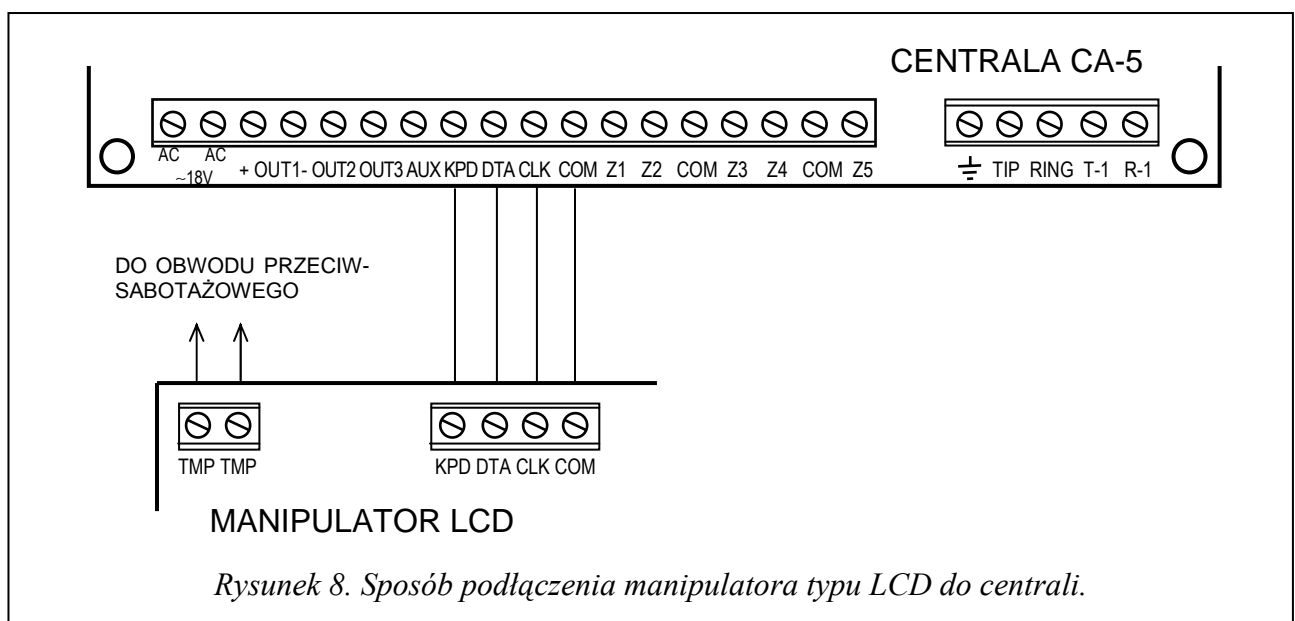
CENTRALA CA-5

AC AC ~18V + OUT1- OUT2 OUT3 AUX KPD DTA CLK COM Z1 Z2 COM Z3 Z4 COM Z5

⏚ TIP RING T-1 R-1

DO OBWODU PRZECIW-SABOTAŻOWEGO

TMP TMP

KPD DTA CLK COM

MANIPULATOR LCD

*Rysunek 8. Sposób podłączenia manipulatora typu LCD do centrali.*